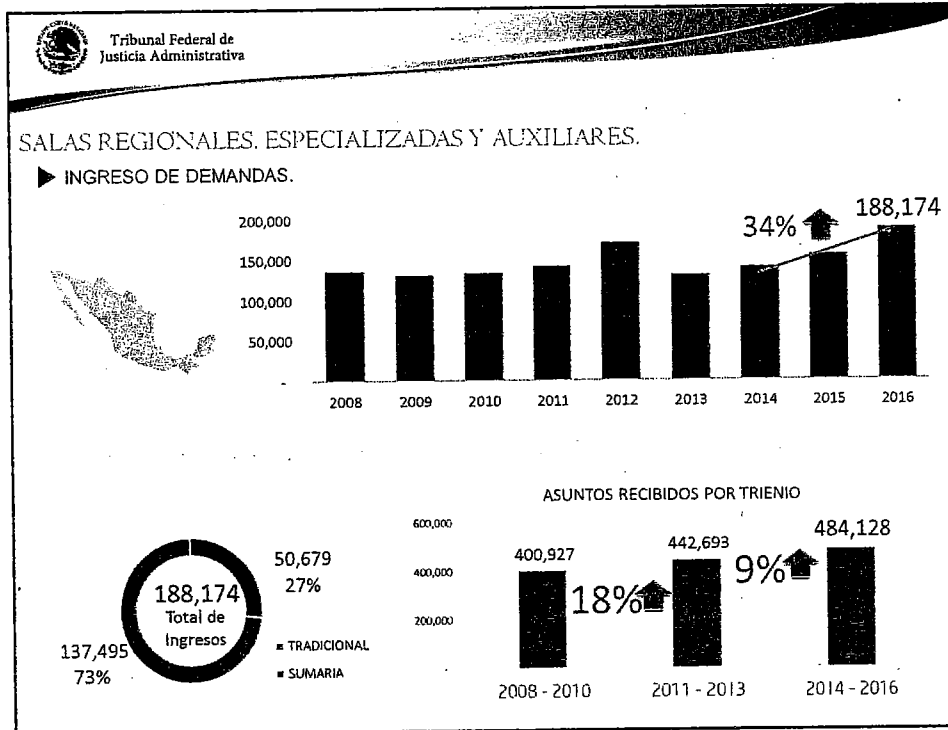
Tribunal Federal de Justicia Administrativa

SALAS REGIONALES. ESPECIALIZADAS Y AUXILIARES.

INGRESO DE DEMANDAS.

200,000
150,000
100,000
50,000
-

34%
188,174

2008 2009 2010 2011 2012 2013 2014 2015 2016

188,174
Total de Ingresos

50,679
27%

137,495
73%

TRADICIONAL
SUMARIA

ASUNTOS RECIBIDOS POR TRIENIO

600,000
400,000
200,000

400,927
18%
442,693
9%
484,128

2008 - 2010
2011 - 2013
2014 - 2016